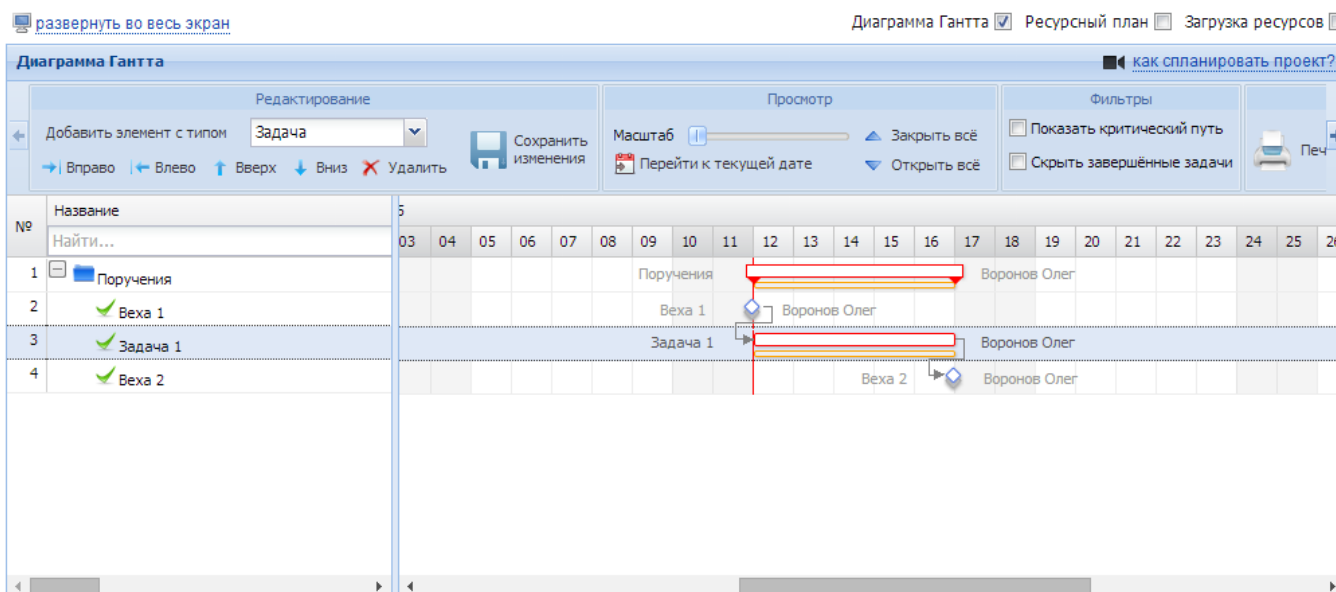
развернуть во весь экран

Диаграмма Гантта ☑ Ресурсный план ☐ Загрузка ресурсов ☐

Диаграмма Гантта

как спланировать проект?

Редактирование

Добавить элемент с типом Задача

Вправо Влево Вверх Вниз Удалить

Сохранить изменения

Просмотр

Масштаб

Перейти к текущей дате

Закрыть всё

Открыть всё

Фильтры

☐ Показать критический путь

☐ Скрыть завершённые задачи

Печ

| № | Название |
|---|---|
| | Найти... |
| 1 | Поручения |
| 2 | Веха 1 |
| 3 | Задача 1 |
| 4 | Веха 2 |

5

03 04 05 06 07 08 09 10 11 12 13 14 15 16 17 18 19 20 21 22 23 24 25 26

Поручения Воронов Олег

Веха 1 Воронов Олег

Задача 1 Воронов Олег

Веха 2 Воронов Олег